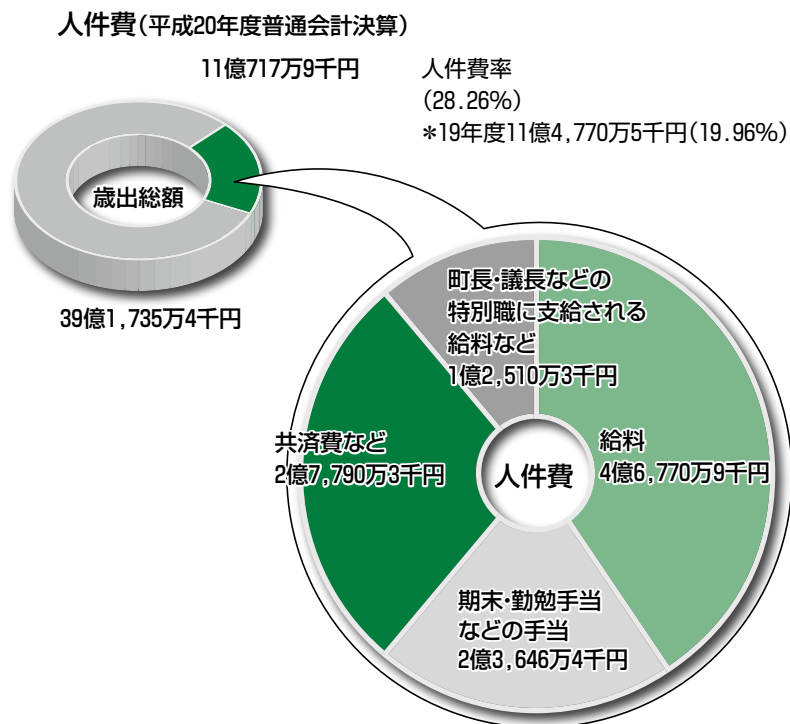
人件費（平成20年度普通会計決算）

11億717万9千円

人件費率
（28.26%）
＊19年度11億4,770万5千円（19.96%）

歳出総額

39億1,735万4千円

町長・議長などの特別職に支給される給料など
1億2,510万3千円

共済費など
2億7,790万3千円

人件費

給料
4億6,770万9千円

期末・勤勉手当などの手当
2億3,646万4千円